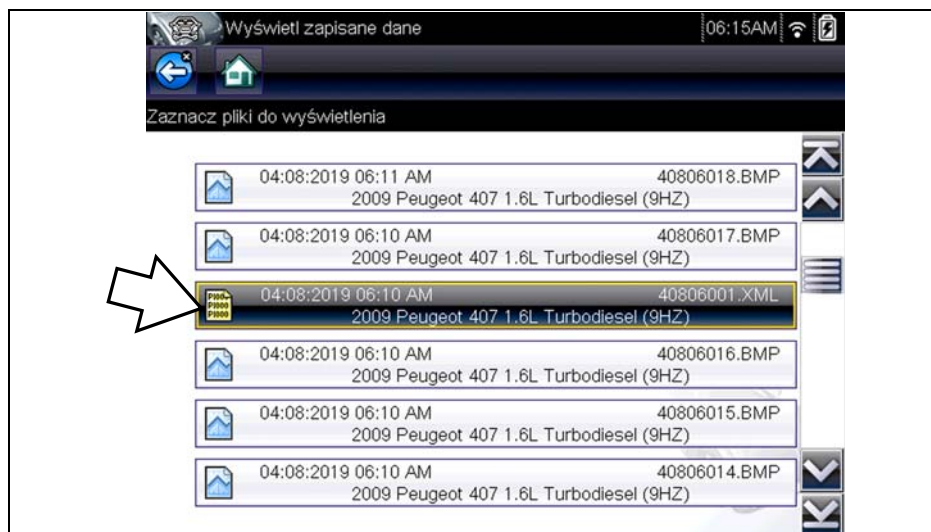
Wyświetl zapisane dane 06:15AM

Zaznacz pliki do wyświetlenia

04:08:2019 06:11 AM 40806018.BMP
2009 Peugeot 407 1.6L Turbodiesel (9HZ)

04:08:2019 06:10 AM 40806017.BMP
2009 Peugeot 407 1.6L Turbodiesel (9HZ)

04:08:2019 06:10 AM 40806001.XML
2009 Peugeot 407 1.6L Turbodiesel (9HZ)

04:08:2019 06:10 AM 40806016.BMP
2009 Peugeot 407 1.6L Turbodiesel (9HZ)

04:08:2019 06:10 AM 40806015.BMP
2009 Peugeot 407 1.6L Turbodiesel (9HZ)

04:08:2019 06:10 AM 40806014.BMP
2009 Peugeot 407 1.6L Turbodiesel (9HZ)